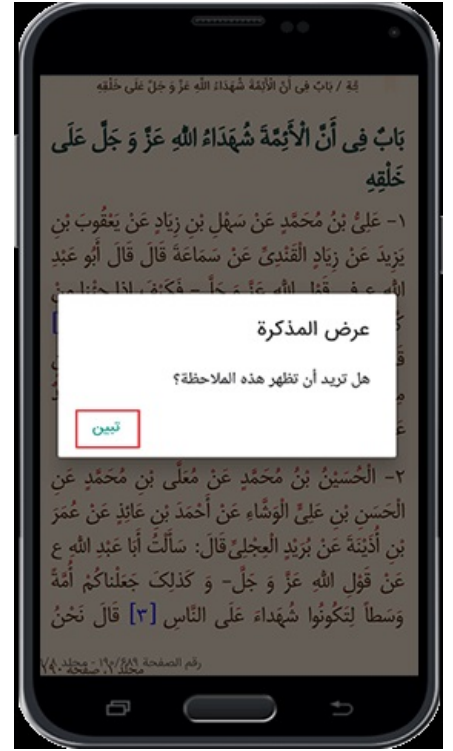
ةِ / بَابٌ فِي أَنَّ الْأَئِمَّةَ شُهَدَاءُ اللهِ عَزَّ وَ جَلَّ عَلَى خَلْقِهِ

بَابٌ فِي أَنَّ الْأَئِمَّةَ شُهَدَاءُ اللهِ عَزَّ وَ جَلَّ عَلَى خَلْقِهِ

١- عَلِيُّ بْنُ مُحَمَّدٍ عَنْ سَهْلِ بْنِ زِيَادٍ عَنْ يَعْقُوبَ بْنِ يَزِيدَ عَنْ زِيَادٍ الْقَنْدِيِّ عَنْ سَمَاعَةَ قَالَ قَالَ أَبُو عَبْدِ اللهِ ع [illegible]

عرض المذكرة

هل تريد أن تظهر هذه الملاحظة؟

تبين

٢- الْحُسَيْنُ بْنُ مُحَمَّدٍ عَنْ مُعَلَّى بْنِ مُحَمَّدٍ عَنِ الْحَسَنِ بْنِ عَلِيٍّ الْوَشَّاءِ عَنْ أَحْمَدَ بْنِ عَائِذٍ عَنْ عُمَرَ بْنِ أُذَيْنَةَ عَنْ بُرَيْدٍ الْعِجْلِيِّ قَالَ: سَأَلْتُ أَبَا عَبْدِ اللهِ ع عَنْ قَوْلِ اللهِ عَزَّ وَ جَلَّ- وَ كَذٰلِكَ جَعَلْنٰاكُمْ أُمَّةً وَسَطاً لِتَكُونُوا شُهَدٰاءَ عَلَى النّٰاسِ [٣] قَالَ نَحْنُ

رقم الصفحة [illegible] مجلد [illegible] صفحة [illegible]